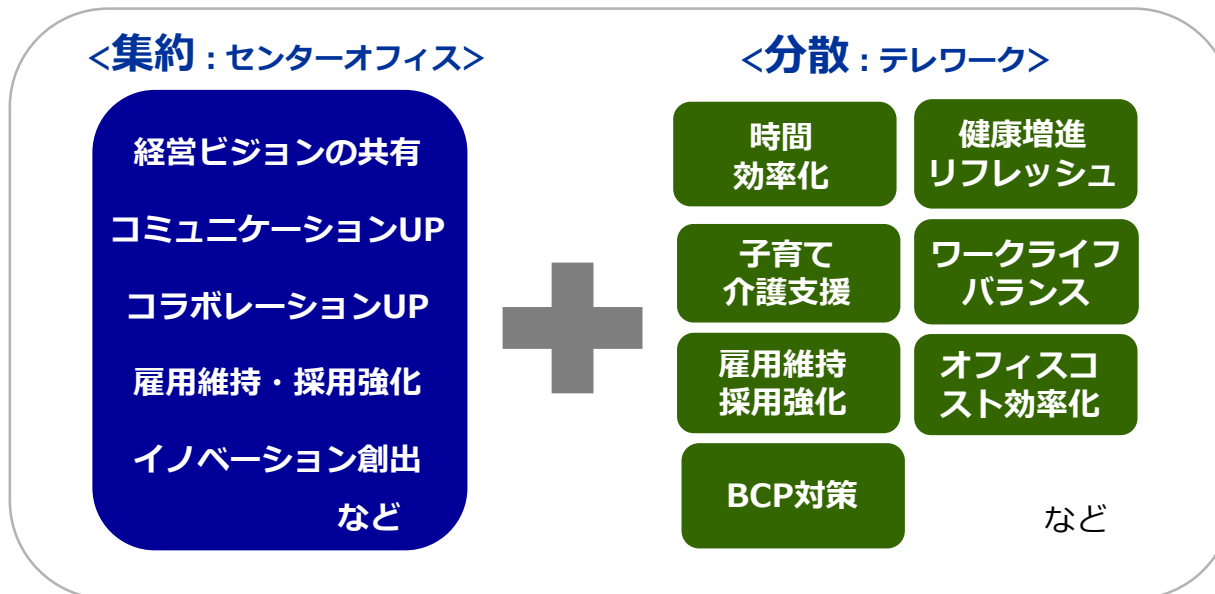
<集約：センターオフィス>

経営ビジョンの共有

コミュニケーションUP

コラボレーションUP

雇用維持・採用強化

イノベーション創出

など

<分散：テレワーク>

時間
効率化

健康増進
リフレッシュ

子育て
介護支援

ワークライフ
バランス

雇用維持
採用強化

オフィスコ
スト効率化

BCP対策

など